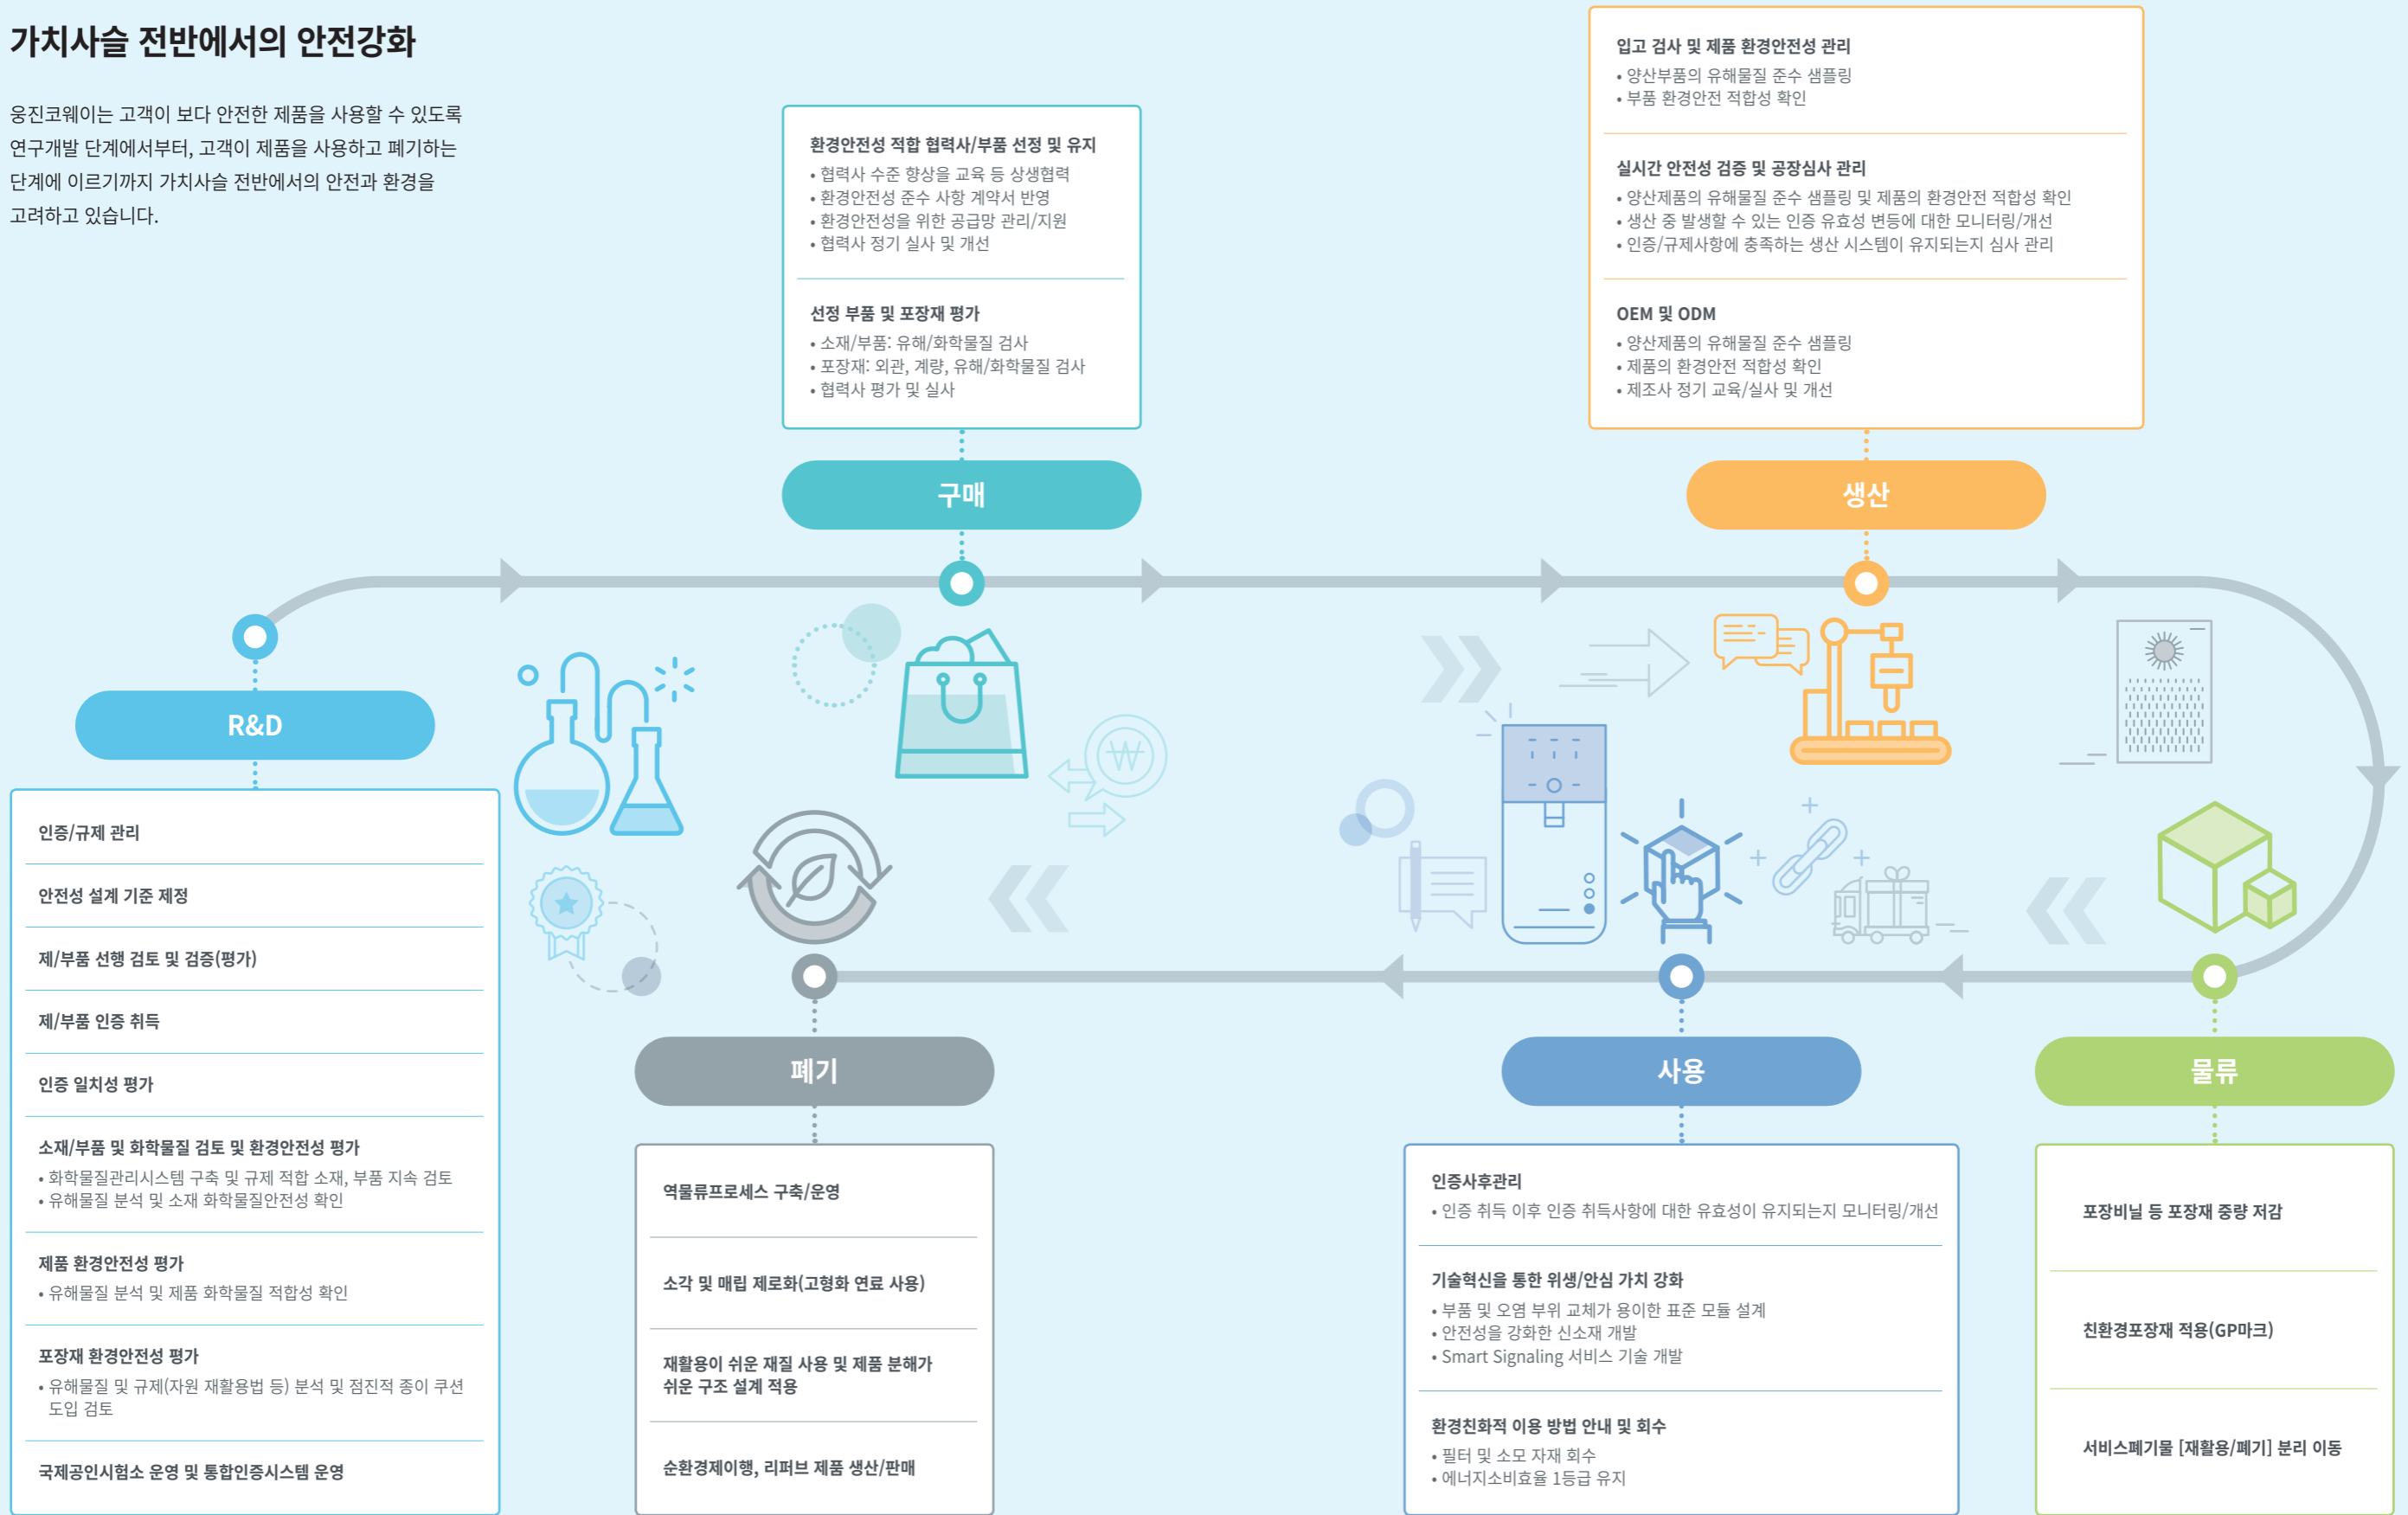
가치사슬 전반에서의 안전강화

웅진코웨이는 고객이 보다 안전한 제품을 사용할 수 있도록 연구개발 단계에서부터, 고객이 제품을 사용하고 폐기하는 단계에 이르기까지 가치사슬 전반에서의 안전과 환경을 고려하고 있습니다.

환경안전성 적합 협력사/부품 선정 및 유지
• 협력사 수준 향상을 교육 등 상생협력
• 환경안전성 준수 사항 계약서 반영
• 환경안전성을 위한 공급망 관리/지원
• 협력사 정기 실사 및 개선

선정 부품 및 포장재 평가
• 소재/부품: 유해/화학물질 검사
• 포장재: 외관, 계량, 유해/화학물질 검사
• 협력사 평가 및 실사

구매

입고 검사 및 제품 환경안전성 관리
• 양산부품의 유해물질 준수 샘플링
• 부품 환경안전 적합성 확인

실시간 안전성 검증 및 공장심사 관리
• 양산제품의 유해물질 준수 샘플링 및 제품의 환경안전 적합성 확인
• 생산 중 발생할 수 있는 인증 유효성 변동에 대한 모니터링/개선
• 인증/규제사항에 충족하는 생산 시스템이 유지되는지 심사 관리

OEM 및 ODM
• 양산제품의 유해물질 준수 샘플링
• 제품의 환경안전 적합성 확인
• 제조사 정기 교육/실사 및 개선

생산

R&D

인증/규제 관리

안전성 설계 기준 제정

제/부품 선행 검토 및 검증(평가)

제/부품 인증 취득

인증 일치성 평가

소재/부품 및 화학물질 검토 및 환경안전성 평가
• 화학물질관리시스템 구축 및 규제 적합 소재, 부품 지속 검토
• 유해물질 분석 및 소재 화학물질안전성 확인

제품 환경안전성 평가
• 유해물질 분석 및 제품 화학물질 적합성 확인

포장재 환경안전성 평가
• 유해물질 및 규제(자원 재활용법 등) 분석 및 점진적 종이 쿠션 도입 검토

국제공인시험소 운영 및 통합인증시스템 운영

폐기

역물류프로세스 구축/운영

소각 및 매립 제로화(고형화 연료 사용)

재활용이 쉬운 재질 사용 및 제품 분해가 쉬운 구조 설계 적용

순환경제이행, 리퍼브 제품 생산/판매

사용

인증사후관리
• 인증 취득 이후 인증 취득사항에 대한 유효성이 유지되는지 모니터링/개선

기술혁신을 통한 위생/안심 가치 강화
• 부품 및 오염 부위 교체가 용이한 표준 모듈 설계
• 안전성을 강화한 신소재 개발
• Smart Signaling 서비스 기술 개발

환경친화적 이용 방법 안내 및 회수
• 필터 및 소모 자재 회수
• 에너지소비효율 1등급 유지

물류

포장비닐 등 포장재 중량 저감

친환경포장재 적용(GP마크)

서비스폐기물 [재활용/폐기] 분리 이동